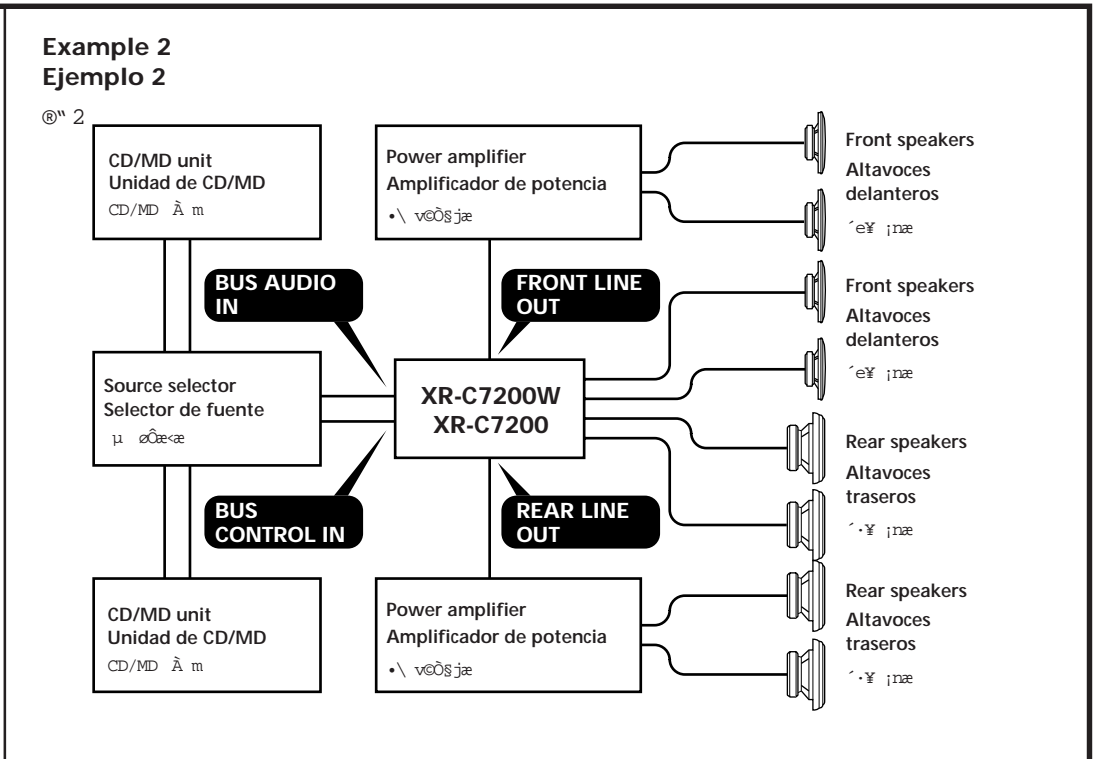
Example 2
Ejemplo 2

®" 2

CD/MD unit
Unidad de CD/MD
CD/MD À m

Power amplifier
Amplificador de potencia
•\ v©Õ§jæ

Front speakers
Altavoces delanteros
´e¥ ¡næ

BUS AUDIO IN

FRONT LINE OUT

Front speakers
Altavoces delanteros
´e¥ ¡næ

Source selector
Selector de fuente
µ øÕæ<æ

XR-C7200W
XR-C7200

Rear speakers
Altavoces traseros
´·¥ ¡næ

BUS CONTROL IN

REAR LINE OUT

CD/MD unit
Unidad de CD/MD
CD/MD À m

Power amplifier
Amplificador de potencia
•\ v©Õ§jæ

Rear speakers
Altavoces traseros
´·¥ ¡næ